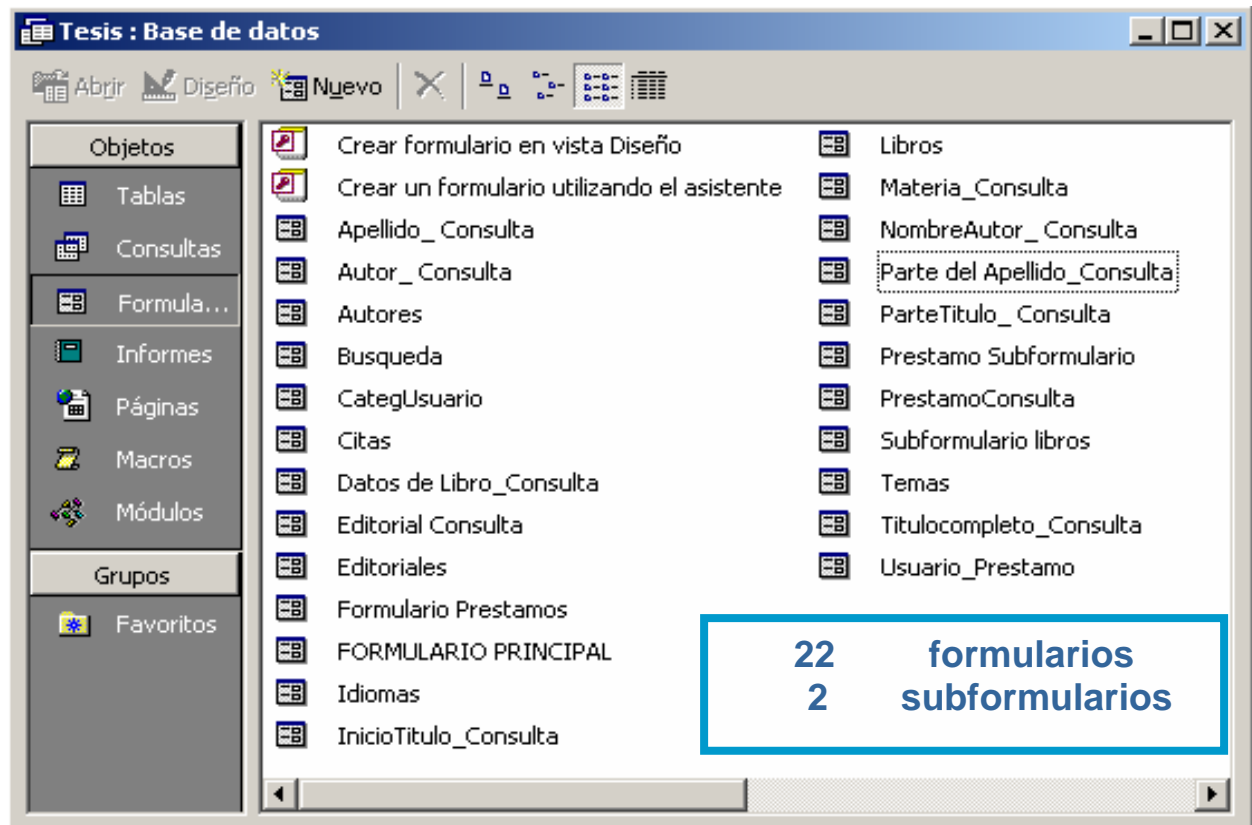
Tesis : Base de datos

Abrir Diseño Nuevo

Objetos
Tablas
Consultas
Formula...
Informes
Páginas
Macros
Módulos
Grupos
Favoritos

Crear formulario en vista Diseño
Crear un formulario utilizando el asistente
Apellido_ Consulta
Autor_ Consulta
Autores
Busqueda
CategUsuario
Citas
Datos de Libro_Consulta
Editorial Consulta
Editoriales
Formulario Prestamos
FORMULARIO PRINCIPAL
Idiomas
InicioTitulo_Consulta

Libros
Materia_Consulta
NombreAutor_ Consulta
Parte del Apellido_Consulta
ParteTitulo_ Consulta
Prestamo Subformulario
PrestamoConsulta
Subformulario libros
Temas
Titulocompleto_Consulta
Usuario_Prestamo

22 formularios
2 subformularios